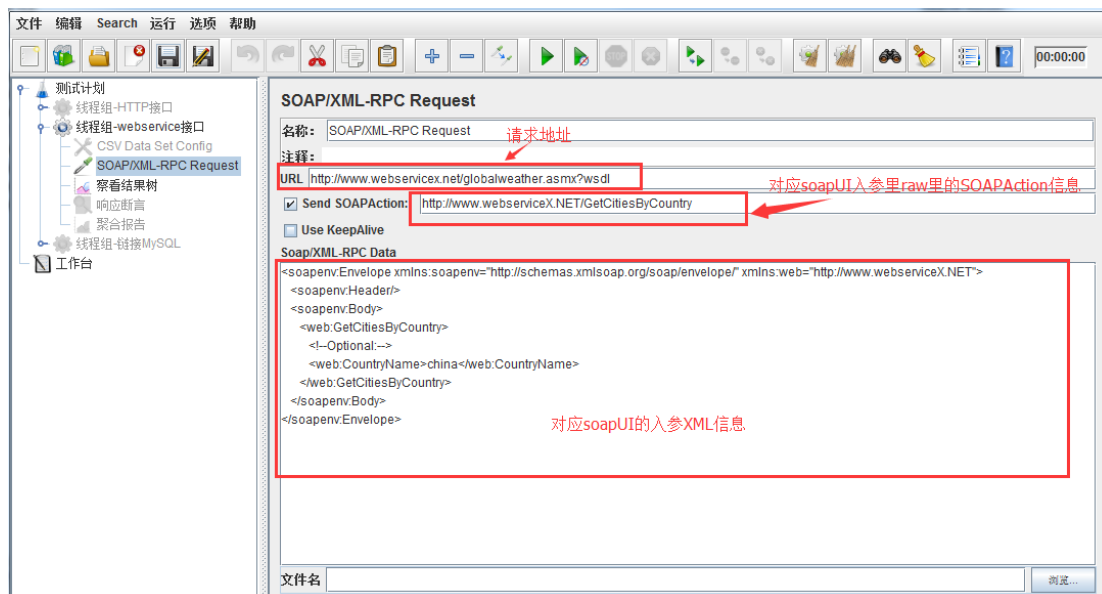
文件 编辑 Search 运行 选项 帮助

00:00:00

测试计划
线程组-HTTP接口
线程组-webservice接口
CSV Data Set Config
SOAP/XML-RPC Request
察看结果树
响应断言
聚合报告
线程组-链接MySQL
工作台

SOAP/XML-RPC Request

名称: SOAP/XML-RPC Request
请求地址
注释:
URL http://www.webservicex.net/globalweather.asmx?wsdl
对应soapUI入参里raw里的SOAPAction信息
Send SOAPAction: http://www.webserviceX.NET/GetCitiesByCountry
Use KeepAlive
Soap/XML-RPC Data

<soapenv:Envelope xmlns:soapenv="http://schemas.xmlsoap.org/soap/envelope/" xmlns:web="http://www.webserviceX.NET">
<soapenv:Header/>
<soapenv:Body>
<web:GetCitiesByCountry>
<!--Optional:-->
<web:CountryName>china</web:CountryName>
</web:GetCitiesByCountry>
</soapenv:Body>
</soapenv:Envelope>

对应soapUI的入参XML信息

文件名
浏览...